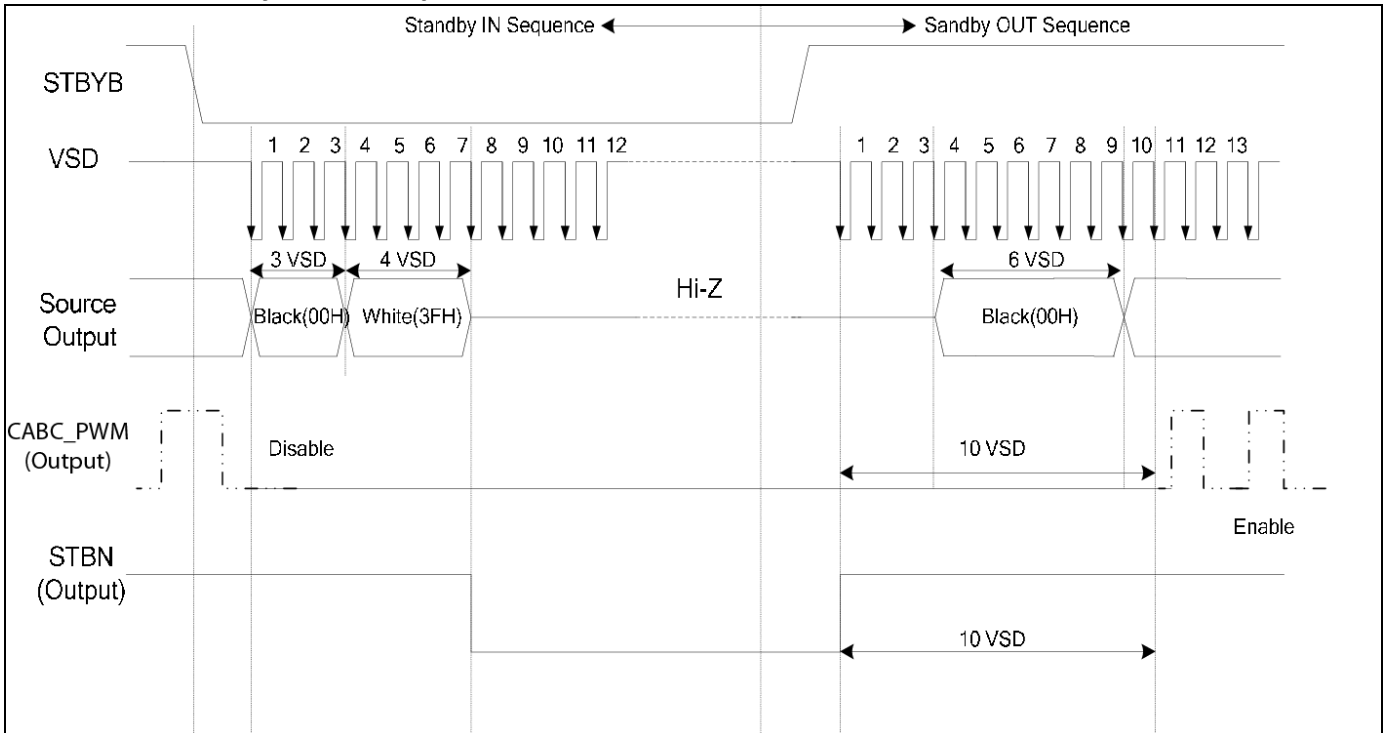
Standby IN Sequence Sandby OUT Sequence

STBYB

VSD

1 2 3 4 5 6 7 8 9 10 11 12

1 2 3 4 5 6 7 8 9 10 11 12 13

3 VSD 4 VSD

6 VSD

Source Output

Black(00H) White(3FH)

Hi-Z

Black(00H)

CABC_PWM (Output)

Disable

10 VSD

Enable

STBN (Output)

10 VSD